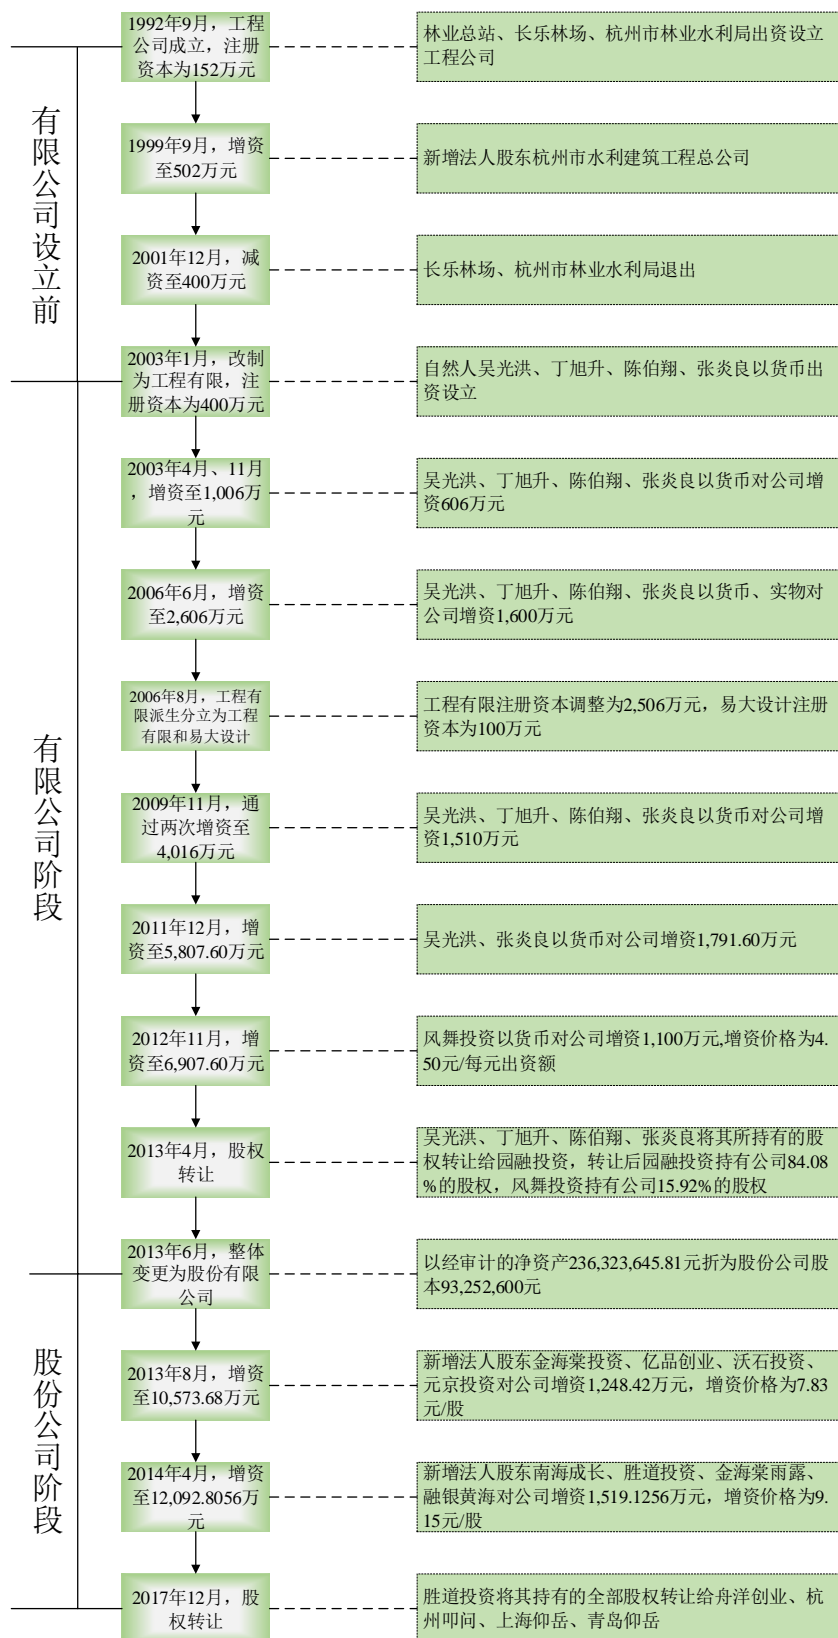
有限公司设立前

1992年9月，工程公司成立，注册资本为152万元

林业总站、长乐林场、杭州市林业水利局出资设立工程公司

1999年9月，增资至502万元

新增法人股东杭州市水利建筑工程总公司

2001年12月，减资至400万元

长乐林场、杭州市林业水利局退出

有限公司阶段

2003年1月，改制为工程有限，注册资本为400万元

自然人吴光洪、丁旭升、陈伯翔、张炎良以货币出资设立

2003年4月、11月，增资至1,006万元

吴光洪、丁旭升、陈伯翔、张炎良以货币对公司增资606万元

2006年6月，增资至2,606万元

吴光洪、丁旭升、陈伯翔、张炎良以货币、实物对公司增资1,600万元

2006年8月，工程有限派生分立为工程有限和易大设计

工程有限注册资本调整为2,506万元，易大设计注册资本为100万元

2009年11月，通过两次增资至4,016万元

吴光洪、丁旭升、陈伯翔、张炎良以货币对公司增资1,510万元

2011年12月，增资至5,807.60万元

吴光洪、张炎良以货币对公司增资1,791.60万元

2012年11月，增资至6,907.60万元

风舞投资以货币对公司增资1,100万元,增资价格为4.50元/每元出资额

2013年4月，股权转让

吴光洪、丁旭升、陈伯翔、张炎良将其所持有的股权转让给园融投资，转让后园融投资持有公司84.08%的股权，风舞投资持有公司15.92%的股权

股份公司阶段

2013年6月，整体变更为股份有限公司

以经审计的净资产236,323,645.81元折为股份公司股本93,252,600元

2013年8月，增资至10,573.68万元

新增法人股东金海棠投资、亿品创业、沃石投资、元京投资对公司增资1,248.42万元，增资价格为7.83元/股

2014年4月，增资至12,092.8056万元

新增法人股东南海成长、胜道投资、金海棠雨露、融银黄海对公司增资1,519.1256万元，增资价格为9.15元/股

2017年12月，股权转让

胜道投资将其持有的全部股权转让给舟洋创业、杭州叩问、上海仰岳、青岛仰岳